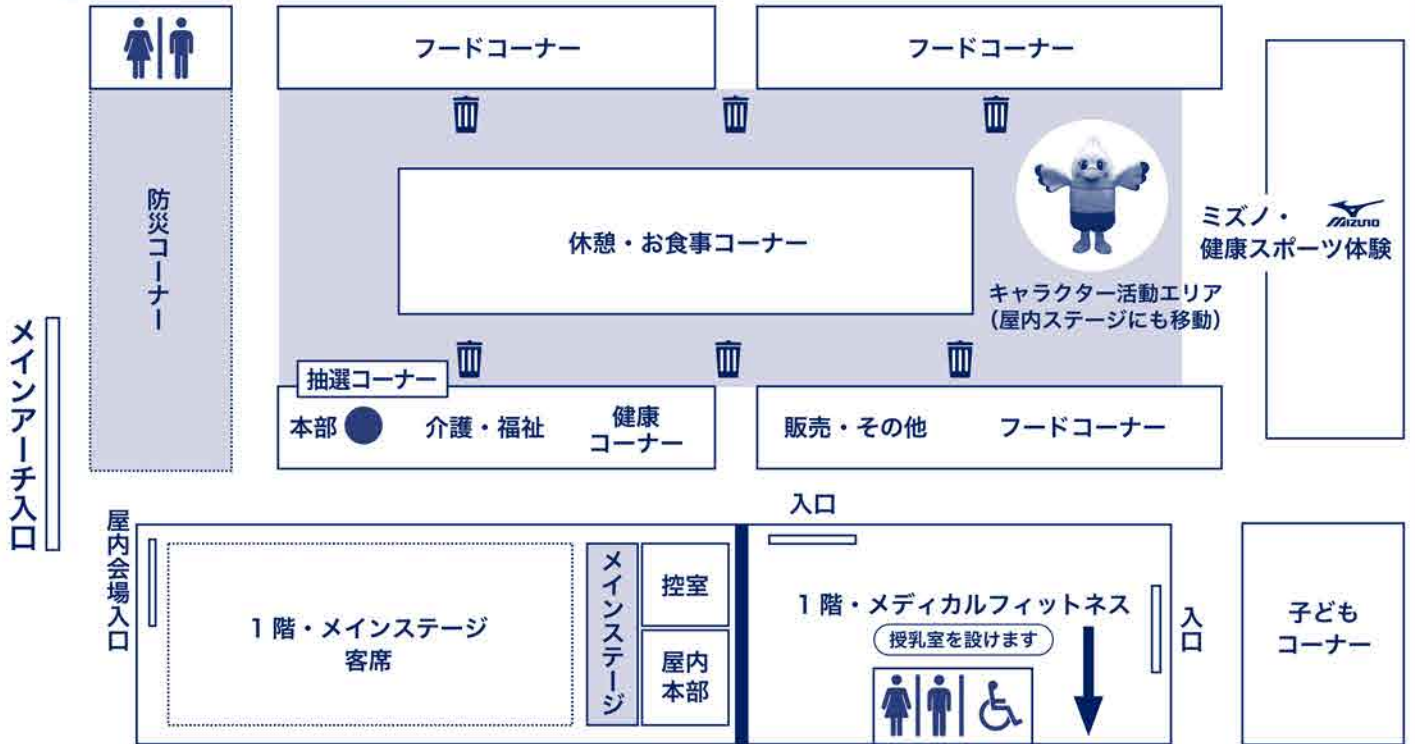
フードコーナー

フードコーナー

防災コーナー

休憩・お食事コーナー

キャラクター活動エリア
(屋内ステージにも移動)

ミズノ・ MIZUNO
健康スポーツ体験

メインアーチ入口

抽選コーナー

本部

介護・福祉

健康
コーナー

販売・その他

フードコーナー

入口

屋内会場入口

1階・メインステージ
客席

メインステージ

控室

屋内
本部

1階・メディカルフィットネス

授乳室を設けます

入口

子ども
コーナー